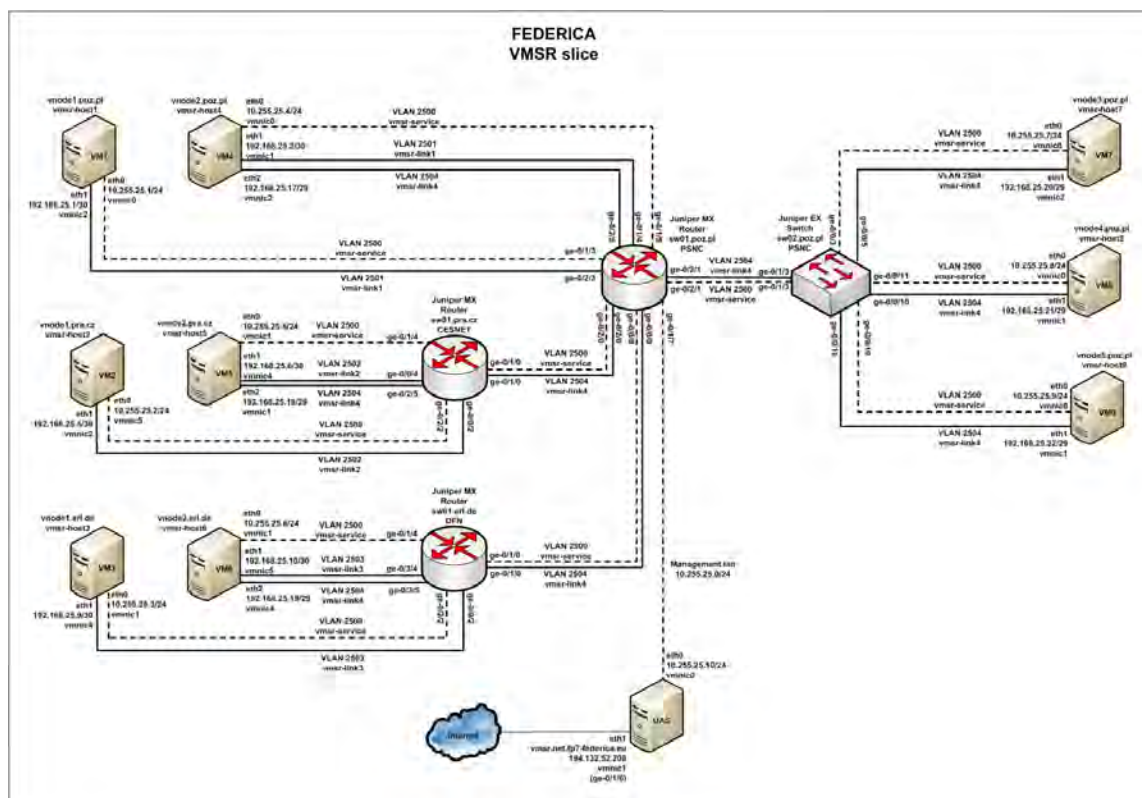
FEDERICA
VMSR slice

vnode1.poz.pl
vmsr-host1
VM1
eth1
192.168.25.1/30
vmnic2
eth0
10.255.25.1/24
vmnic0

vnode2.poz.pl
vmsr-host4
VM4
eth0
10.255.25.4/24
vmnic0
eth1
192.168.25.2/30
vmnic1
eth2
192.168.25.17/29
vmnic2

VLAN 2500
vmsr-service
VLAN 2501
vmsr-link1
VLAN 2504
vmsr-link4
VLAN 2500
vmsr-service
VLAN 2501
vmsr-link1

ge-0/2/3
ge-1/1/4
ge-0/1/4
ge-0/1/3
ge-0/2/3

Juniper MX
Router
sw01.poz.pl
PSNC

ge-0/2/1
ge-0/2/1
VLAN 2504
vmsr-link4
VLAN 2500
vmsr-service

Juniper EX
Switch
sw02.poz.pl
PSNC
ge-0/1/3
ge-0/1/3
ge-0/0/5
ge-0/0/6
ge-0/0/11
ge-0/0/10
ge-0/0/16
ge-0/0/15

vnode3.poz.pl
vmsr-host7
VM7
eth0
10.255.25.7/24
vmnic0
eth1
192.168.25.20/29
vmnic2
VLAN 2500
vmsr-service
VLAN 2504
vmsr-link4

vnode4.poz.pl
vmsr-host2
VM8
eth0
10.255.25.8/24
vmnic0
eth1
192.168.25.21/29
vmnic1
VLAN 2500
vmsr-service
VLAN 2504
vmsr-link4

vnode5.poz.pl
vmsr-host9
VM9
eth0
10.255.25.9/24
vmnic0
eth1
192.168.25.22/29
vmnic1
VLAN 2500
vmsr-service
VLAN 2504
vmsr-link4

vnode1.pra.cz
vmsr-host3
VM2
eth1
192.168.25.5/30
vmnic2
eth0
10.255.25.2/24
vmnic5

vnode2.pra.cz
vmsr-host5
VM5
eth0
10.255.25.5/24
vmnic1
eth1
192.168.25.6/30
vmnic4
eth2
192.168.25.18/29
vmnic1

VLAN 2500
vmsr-service
VLAN 2502
vmsr-link2
VLAN 2504
vmsr-link4
VLAN 2500
vmsr-service
VLAN 2502
vmsr-link2

Juniper MX
Router
sw01.pra.cz
CESNET
ge-0/1/4
ge-0/0/4
ge-0/2/5
ge-0/2/2
ge-0/0/2
ge-0/1/0
ge-0/1/0
VLAN 2500
vmsr-service
VLAN 2504
vmsr-link4
ge-0/2/0
ge-0/2/0
ge-0/0/0
ge-0/4/7

vnode1.erl.de
vmsr-host2
VM3
eth1
192.168.25.9/30
vmnic4
eth0
10.255.25.3/24
vmnic1

vnode2.erl.de
vmsr-host6
VM6
eth0
10.255.25.6/24
vmnic1
eth1
192.168.25.10/30
vmnic5
eth2
192.168.25.19/29
vmnic4

VLAN 2500
vmsr-service
VLAN 2503
vmsr-link3
VLAN 2504
vmsr-link4
VLAN 2500
vmsr-service
VLAN 2503
vmsr-link3

Juniper MX
Router
sw01.erl.de
DFN
ge-0/1/4
ge-0/3/4
ge-0/3/5
ge-0/2/2
ge-0/0/2
ge-0/1/0
ge-0/1/0
VLAN 2500
vmsr-service
VLAN 2504
vmsr-link4

Management lan
10.255.25.0/24

eth0
10.255.25.10/24
vmnic0
UAG
eth1
vmsr.net.fp7-federica.eu
194.132.52.208
vmnic1
(ge-0/1/6)
Internet